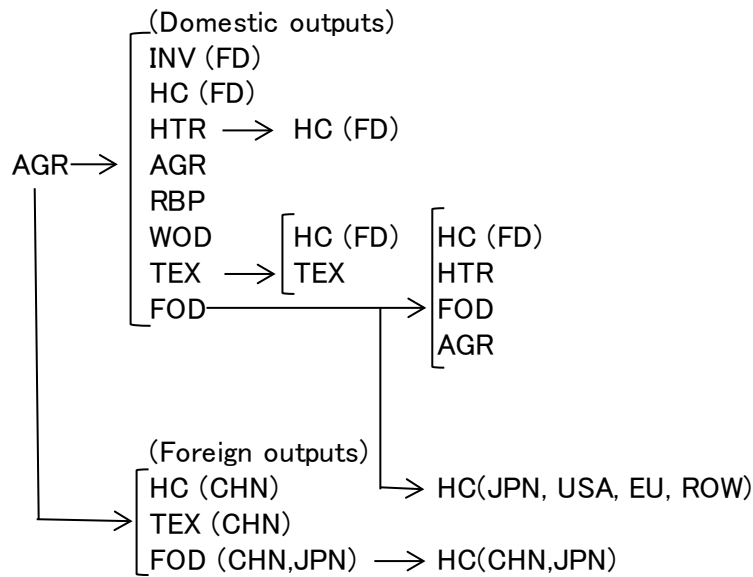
(Domestic outputs)
INV (FD)
HC (FD)
HTR → HC (FD)
AGR → AGR
RBP
WOD
TEX → HC (FD)
TEX
FOD → HC (FD)
HTR
FOD
AGR

(Foreign outputs)
HC (CHN)
TEX (CHN)
FOD (CHN,JPN) → HC(CHN,JPN)

HC(JPN, USA, EU, ROW)